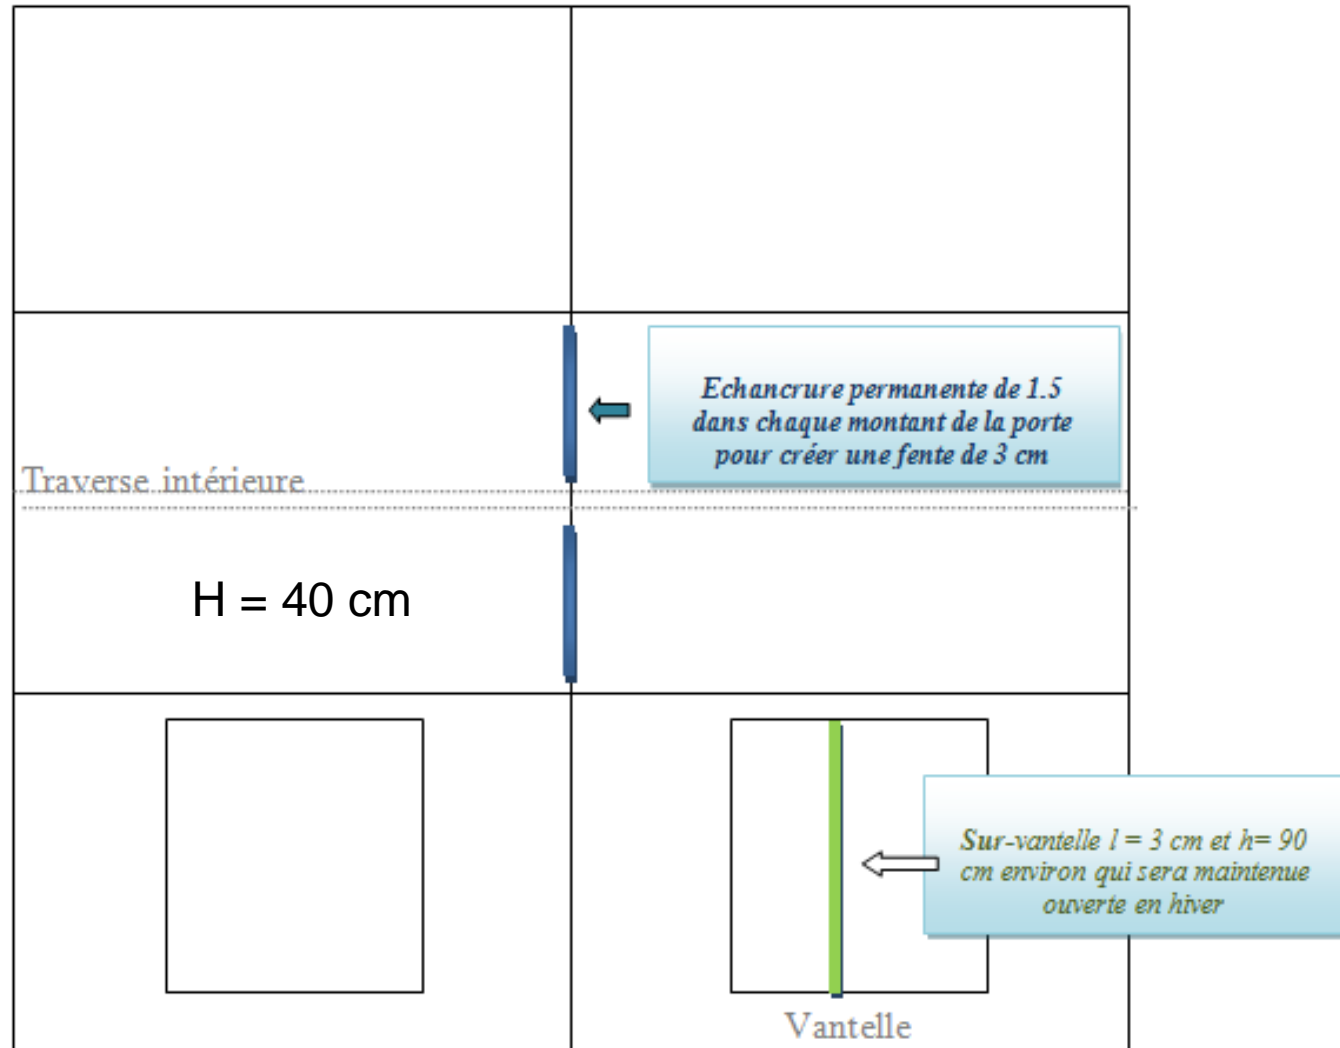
Echancrure permanente de 1.5 dans chaque montant de la porte pour créer une fente de 3 cm

Traverse intérieure

H = 40 cm

Sur-vantelle l = 3 cm et h= 90 cm environ qui sera maintenue ouverte en hiver

Vantelle